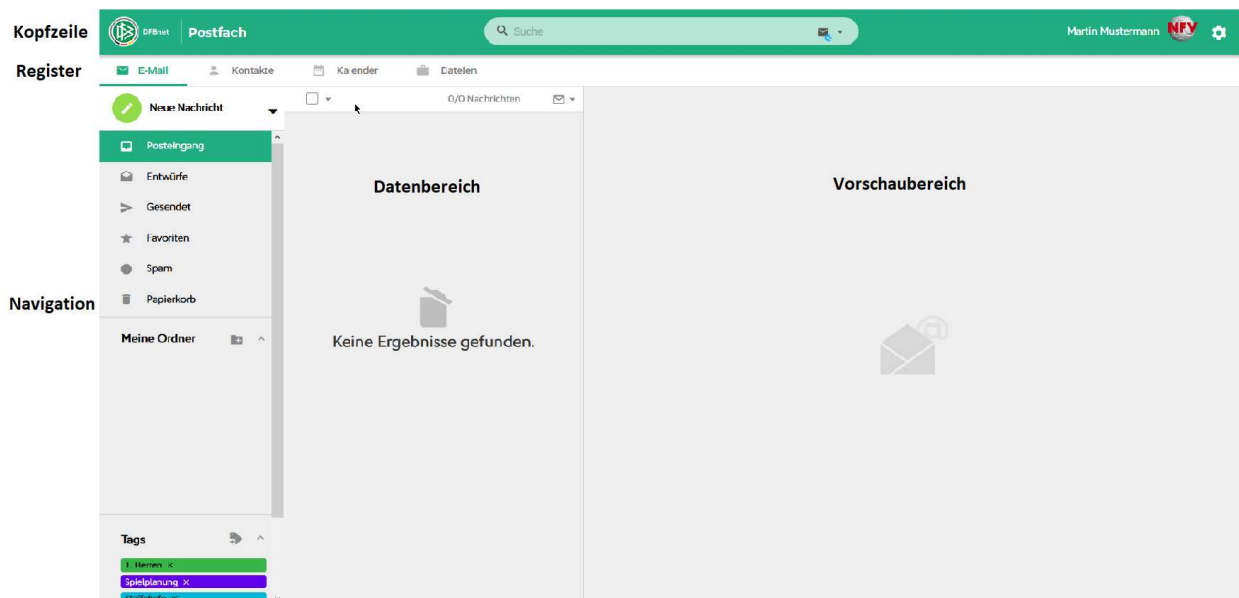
Kopfzeile

DFBnet | Postfach

Suche

Martin Mustermann NFV

Register

E-Mail Kontakte Kalender Dateien

Neue Nachricht

0/0 Nachrichten

Posteingang
Entwürfe
Gesendet
Favoriten
Spam
Papierkorb

Navigation

Meine Ordner

Tags

1. Herren ×
Spielplanung ×
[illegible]

Datenbereich

Keine Ergebnisse gefunden.

Vorschaubereich